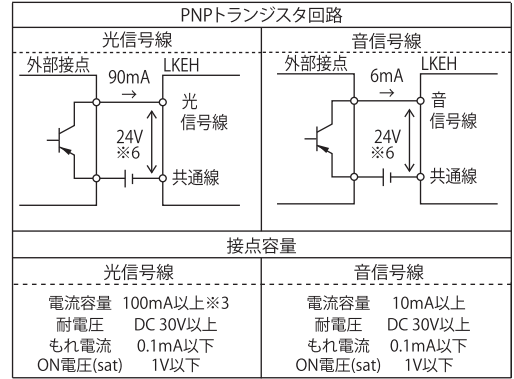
PNPトランジスタ回路

| 光信号線 | 音信号線 |
|---|---|
| 外部接点 90mA → LKEH 光信号線 24V ※6 共通線 | 外部接点 6mA → LKEH 音信号線 24V ※6 共通線 |

接点容量

| 光信号線 | 音信号線 |
|---|---|
| 電流容量　100mA以上※3 | 電流容量　10mA以上 |
| 耐電圧　DC 30V以上 | 耐電圧　DC 30V以上 |
| もれ電流　0.1mA以下 | もれ電流　0.1mA以下 |
| ON電圧(sat)　1V以下 | ON電圧(sat)　1V以下 |